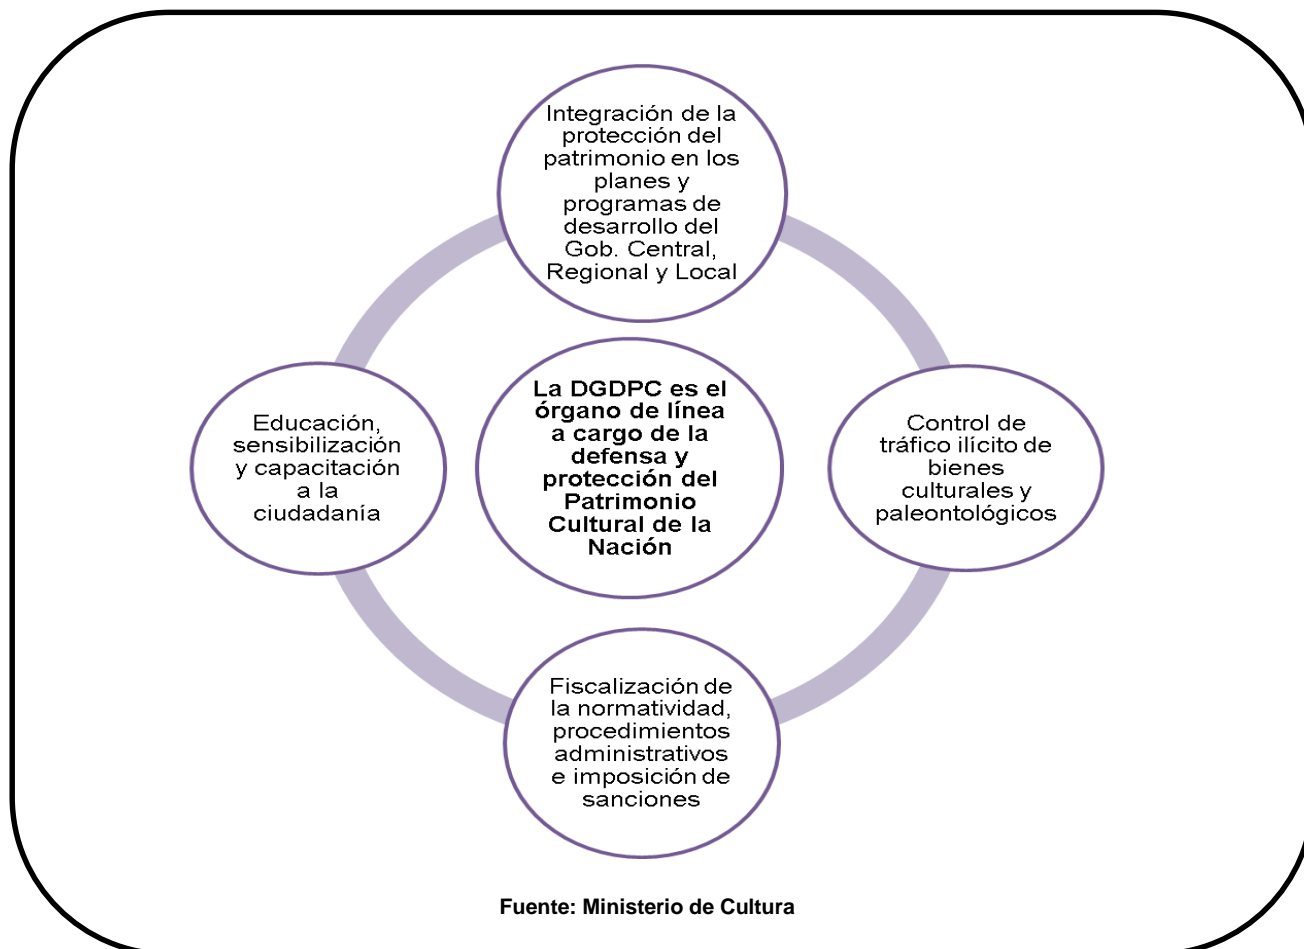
Integración de la protección del patrimonio en los planes y programas de desarrollo del Gob. Central, Regional y Local

Educación, sensibilización y capacitación a la ciudadanía

La DGDPC es el órgano de línea a cargo de la defensa y protección del Patrimonio Cultural de la Nación

Control de tráfico ilícito de bienes culturales y paleontológicos

Fiscalización de la normatividad, procedimientos administrativos e imposición de sanciones

Fuente: Ministerio de Cultura